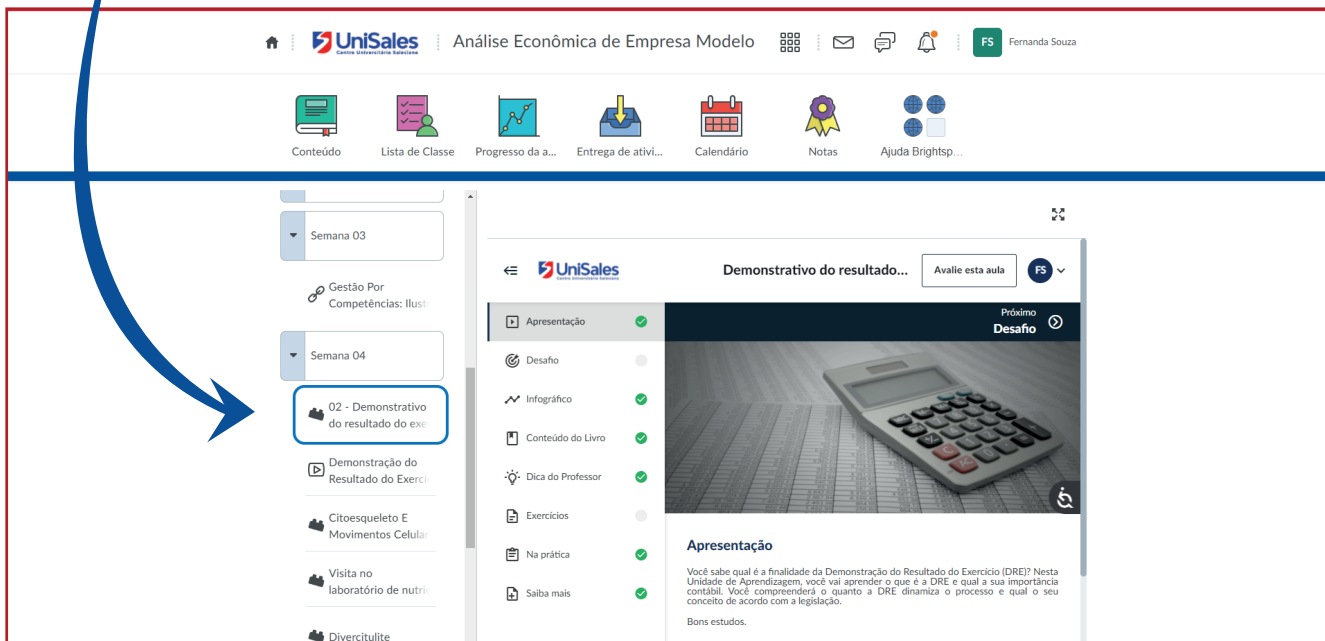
UniSales Centro Universitário Salesiano

Análise Econômica de Empresa Modelo

FS Fernanda Souza

Conteúdo
Lista de Classe
Progresso da a...
Entrega de ativi...
Calendário
Notas
Ajuda Brightsp...

Semana 03

Gestão Por Competências: Ilust

Semana 04

02 - Demonstrativo do resultado do exe

Demonstração do Resultado do Exercí

Citoesqueleto E Movimentos Celular

Visita no laboratório de nutri

Divercitulite

UniSales Centro Universitário Salesiano

Demonstrativo do resultado...

Avalie esta aula

FS

Apresentação
Desafio
Infográfico
Conteúdo do Livro
Dica do Professor
Exercícios
Na prática
Saiba mais

Próximo
Desafio

Apresentação

Você sabe qual é a finalidade da Demonstração do Resultado do Exercício (DRE)? Nesta Unidade de Aprendizagem, você vai aprender o que é a DRE e qual a sua importância contábil. Você compreenderá o quanto a DRE dinamiza o processo e qual o seu conceito de acordo com a legislação.

Bons estudos.